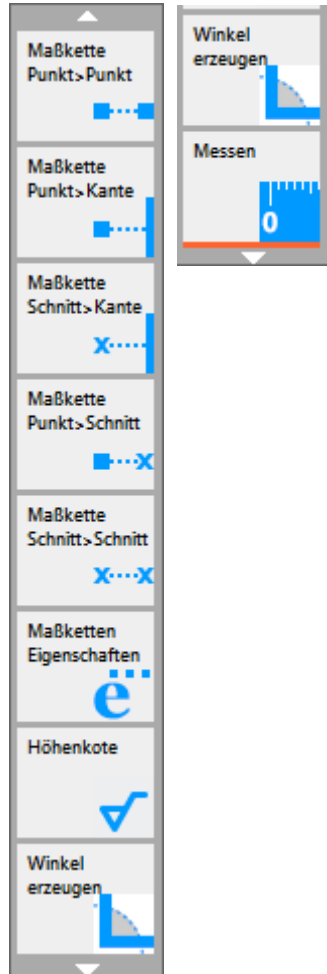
Maßkette Punkt>Punkt

Maßkette Punkt>Kante

Maßkette Schnitt>Kante

x

Maßkette Punkt>Schnitt

x

Maßkette Schnitt>Schnitt

x x

Maßketten Eigenschaften

Höhenkote

Winkel erzeugen

Winkel erzeugen

Messen

0